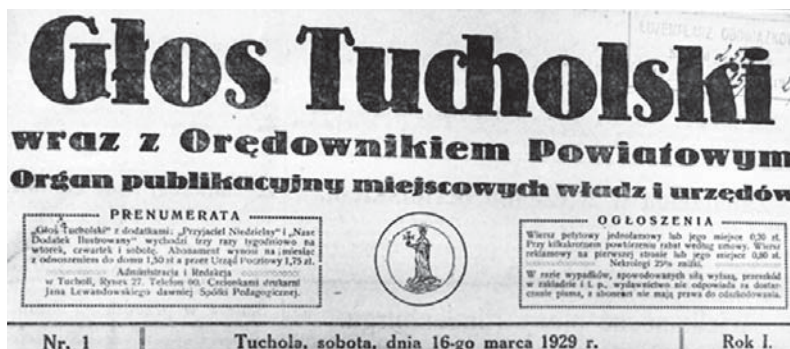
Głos Tucholski

wraz z Orędownikiem Powiatowym

Organ publikacyjny miejscowych władz i urzędów

PRENUMERATA

„Głos Tucholski" z dodatkami: „Przyjaciel Niedzielny" i „Nasz Dodatek Ilustrowany" wychodzi trzy razy tygodniowo na wtorek, czwartek i sobotę. Abonament wynosi na miesiąc z odnoszeniem do domu 1,50 zł a przez Urząd Pocztowy 1,75 zł.

Administracja i Redakcja w Tucholi, Rynek 27. Telefon 60. Czcionkami drukarni Jana Lewandowskiego dawniej Spółki Pedagogicznej.

OGŁOSZENIA

Wiersz petitowy jednołamowy lub jego miejsce 0,20 zł. Przy kilkakrotnem powtórzeniu rabat według umowy. Wiersz reklamowy na pierwszej stronie lub jego miejsce 0,80 zł. Nekrologi 25% zniżki.

W razie wypadków, spowodowanych siłą wyższą, przeszkód w zakładzie i t. p., wydawnictwo nie odpowiada za dostarczenie pisma, a abonenci nie mają prawa do odszkodowania.

Nr. 1

Tuchola, sobota, dnia 16-go marca 1929 r.

Rok I.